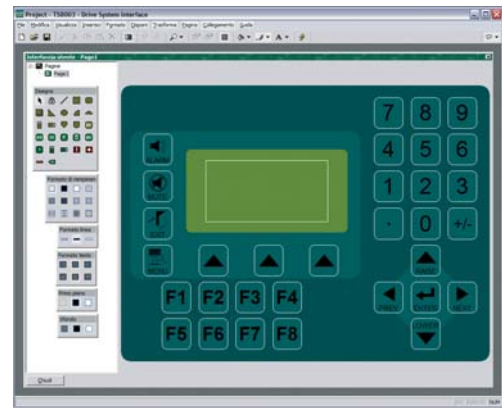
Project - TS8003 - Drive System Interface
File Modifica Visualizza Inserisci Formato Oggetti Trasforma Pagina Collegamento Guida
Interfaccia utente - Page1
Pagine
Page1
Disegno
Formato di riempim
Formato linea
Formato testo
Primo piano
Ultimo
7 8 9
4 5 6
1 2 3
. 0 +/-
ALARM
EXIT
MENU
DATA
F1 F2 F3 F4
F5 F6 F7 F8
PREV
ENTER
NEXT
LOWER
Chiudi
NUM